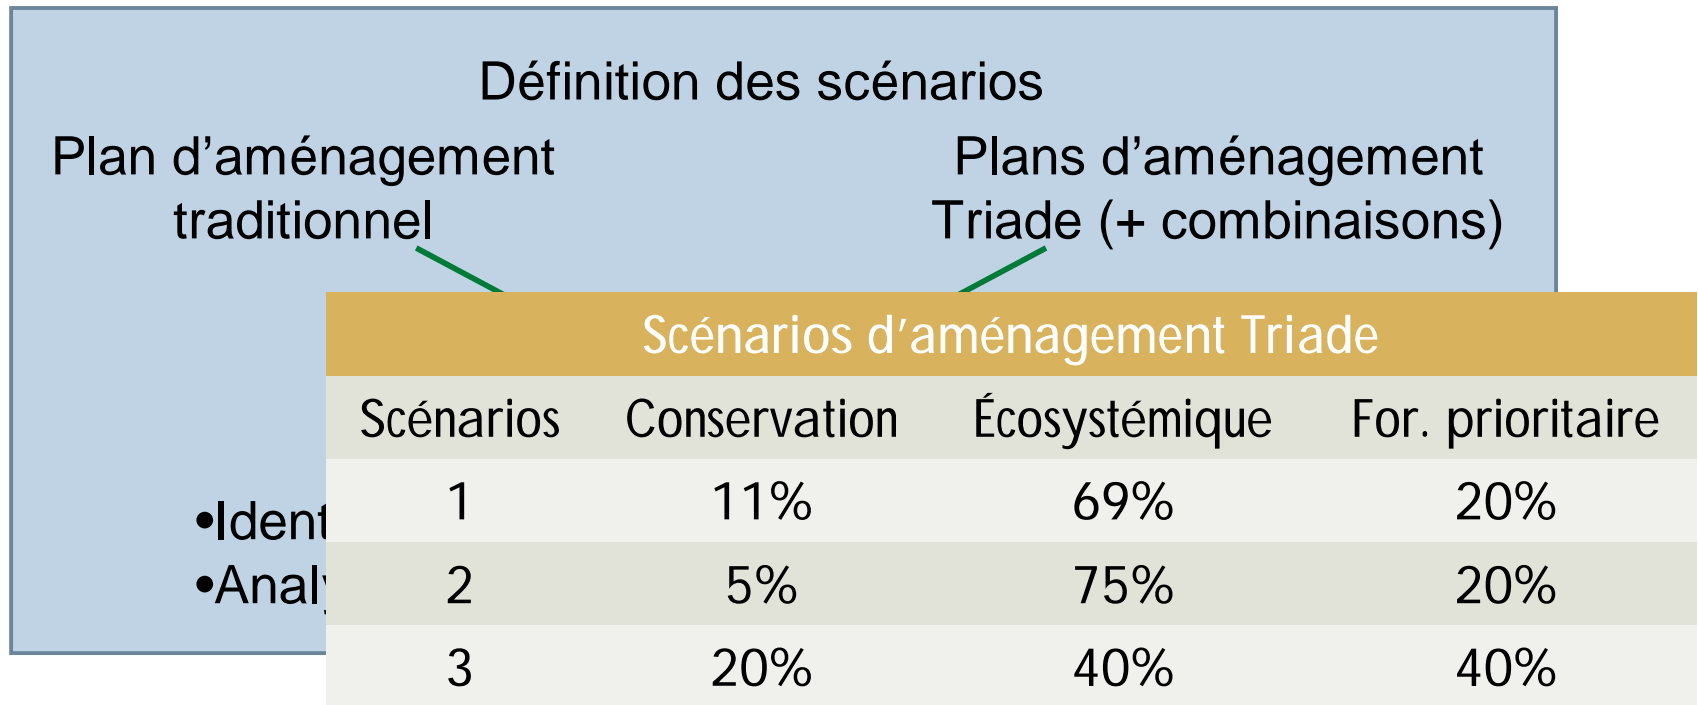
Définition des scénarios

Plan d’aménagement traditionnel

Plans d’aménagement Triade (+ combinaisons)

•Ident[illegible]
•Analy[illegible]

| Scénarios d’aménagement Triade | | | |
|---|---|---|---|
| Scénarios | Conservation | Écosystémique | For. prioritaire |
| 1 | 11% | 69% | 20% |
| 2 | 5% | 75% | 20% |
| 3 | 20% | 40% | 40% |